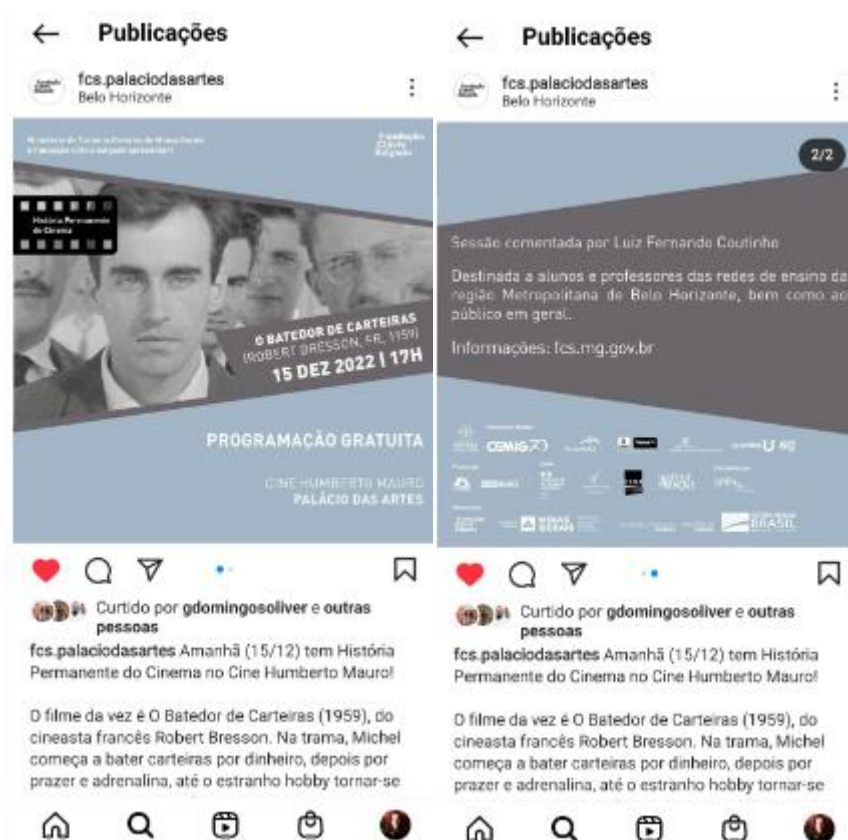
Publicações

fcs.palaciodasartes
Belo Horizonte

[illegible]

História Permanente do Cinema

O BATEDOR DE CARTEIRAS
(ROBERT BRESSON, FR, 1959)
15 DEZ 2022 | 17H

PROGRAMAÇÃO GRATUITA

CINE HUMBERTO MAURO
PALÁCIO DAS ARTES

Curtido por gdomingosoliver e outras pessoas

fcs.palaciodasartes Amanhã (15/12) tem História Permanente do Cinema no Cine Humberto Mauro!

O filme da vez é O Batedor de Carteiras (1959), do cineasta francês Robert Bresson. Na trama, Michel começa a bater carteiras por dinheiro, depois por prazer e adrenalina, até o estranho hobby tornar-se

Publicações

fcs.palaciodasartes
Belo Horizonte

2/2

Sessão comentada por Luiz Fernando Coutinho

Destinada a alunos e professores das redes de ensino da região Metropolitana de Belo Horizonte, bem como ao público em geral.

Informações: fcs.mg.gov.br

CEMIG 70 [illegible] MINAS GERAIS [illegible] BRASIL

Curtido por gdomingosoliver e outras pessoas

fcs.palaciodasartes Amanhã (15/12) tem História Permanente do Cinema no Cine Humberto Mauro!

O filme da vez é O Batedor de Carteiras (1959), do cineasta francês Robert Bresson. Na trama, Michel começa a bater carteiras por dinheiro, depois por prazer e adrenalina, até o estranho hobby tornar-se